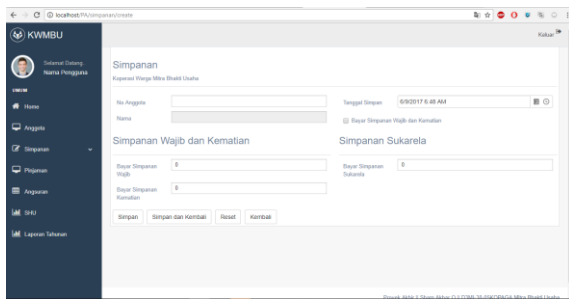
localhost/PA/simpanan/create

KWMBU

Keluar

Selamat Datang,
Nama Pengguna

UMUM

Home

Anggota

Simpanan

Pinjaman

Angsuran

SHU

Laporan Tahunan

Simpanan
Koperasi Warga Mitra Bhakti Usaha

No Anggota

Nama

Tanggal Simpan 6/9/2017 6:48 AM

Bayar Simpanan Wajib dan Kematian

Simpanan Wajib dan Kematian

Bayar Simpanan Wajib 0

Bayar Simpanan Kematian 0

Simpanan Sukarela

Bayar Simpanan Sukarela 0

Simpan Simpan dan Kembali Reset Kembali

Proyek Akhir © Shum Aktur D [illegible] KOPERASI Mitra Bhakti Usaha